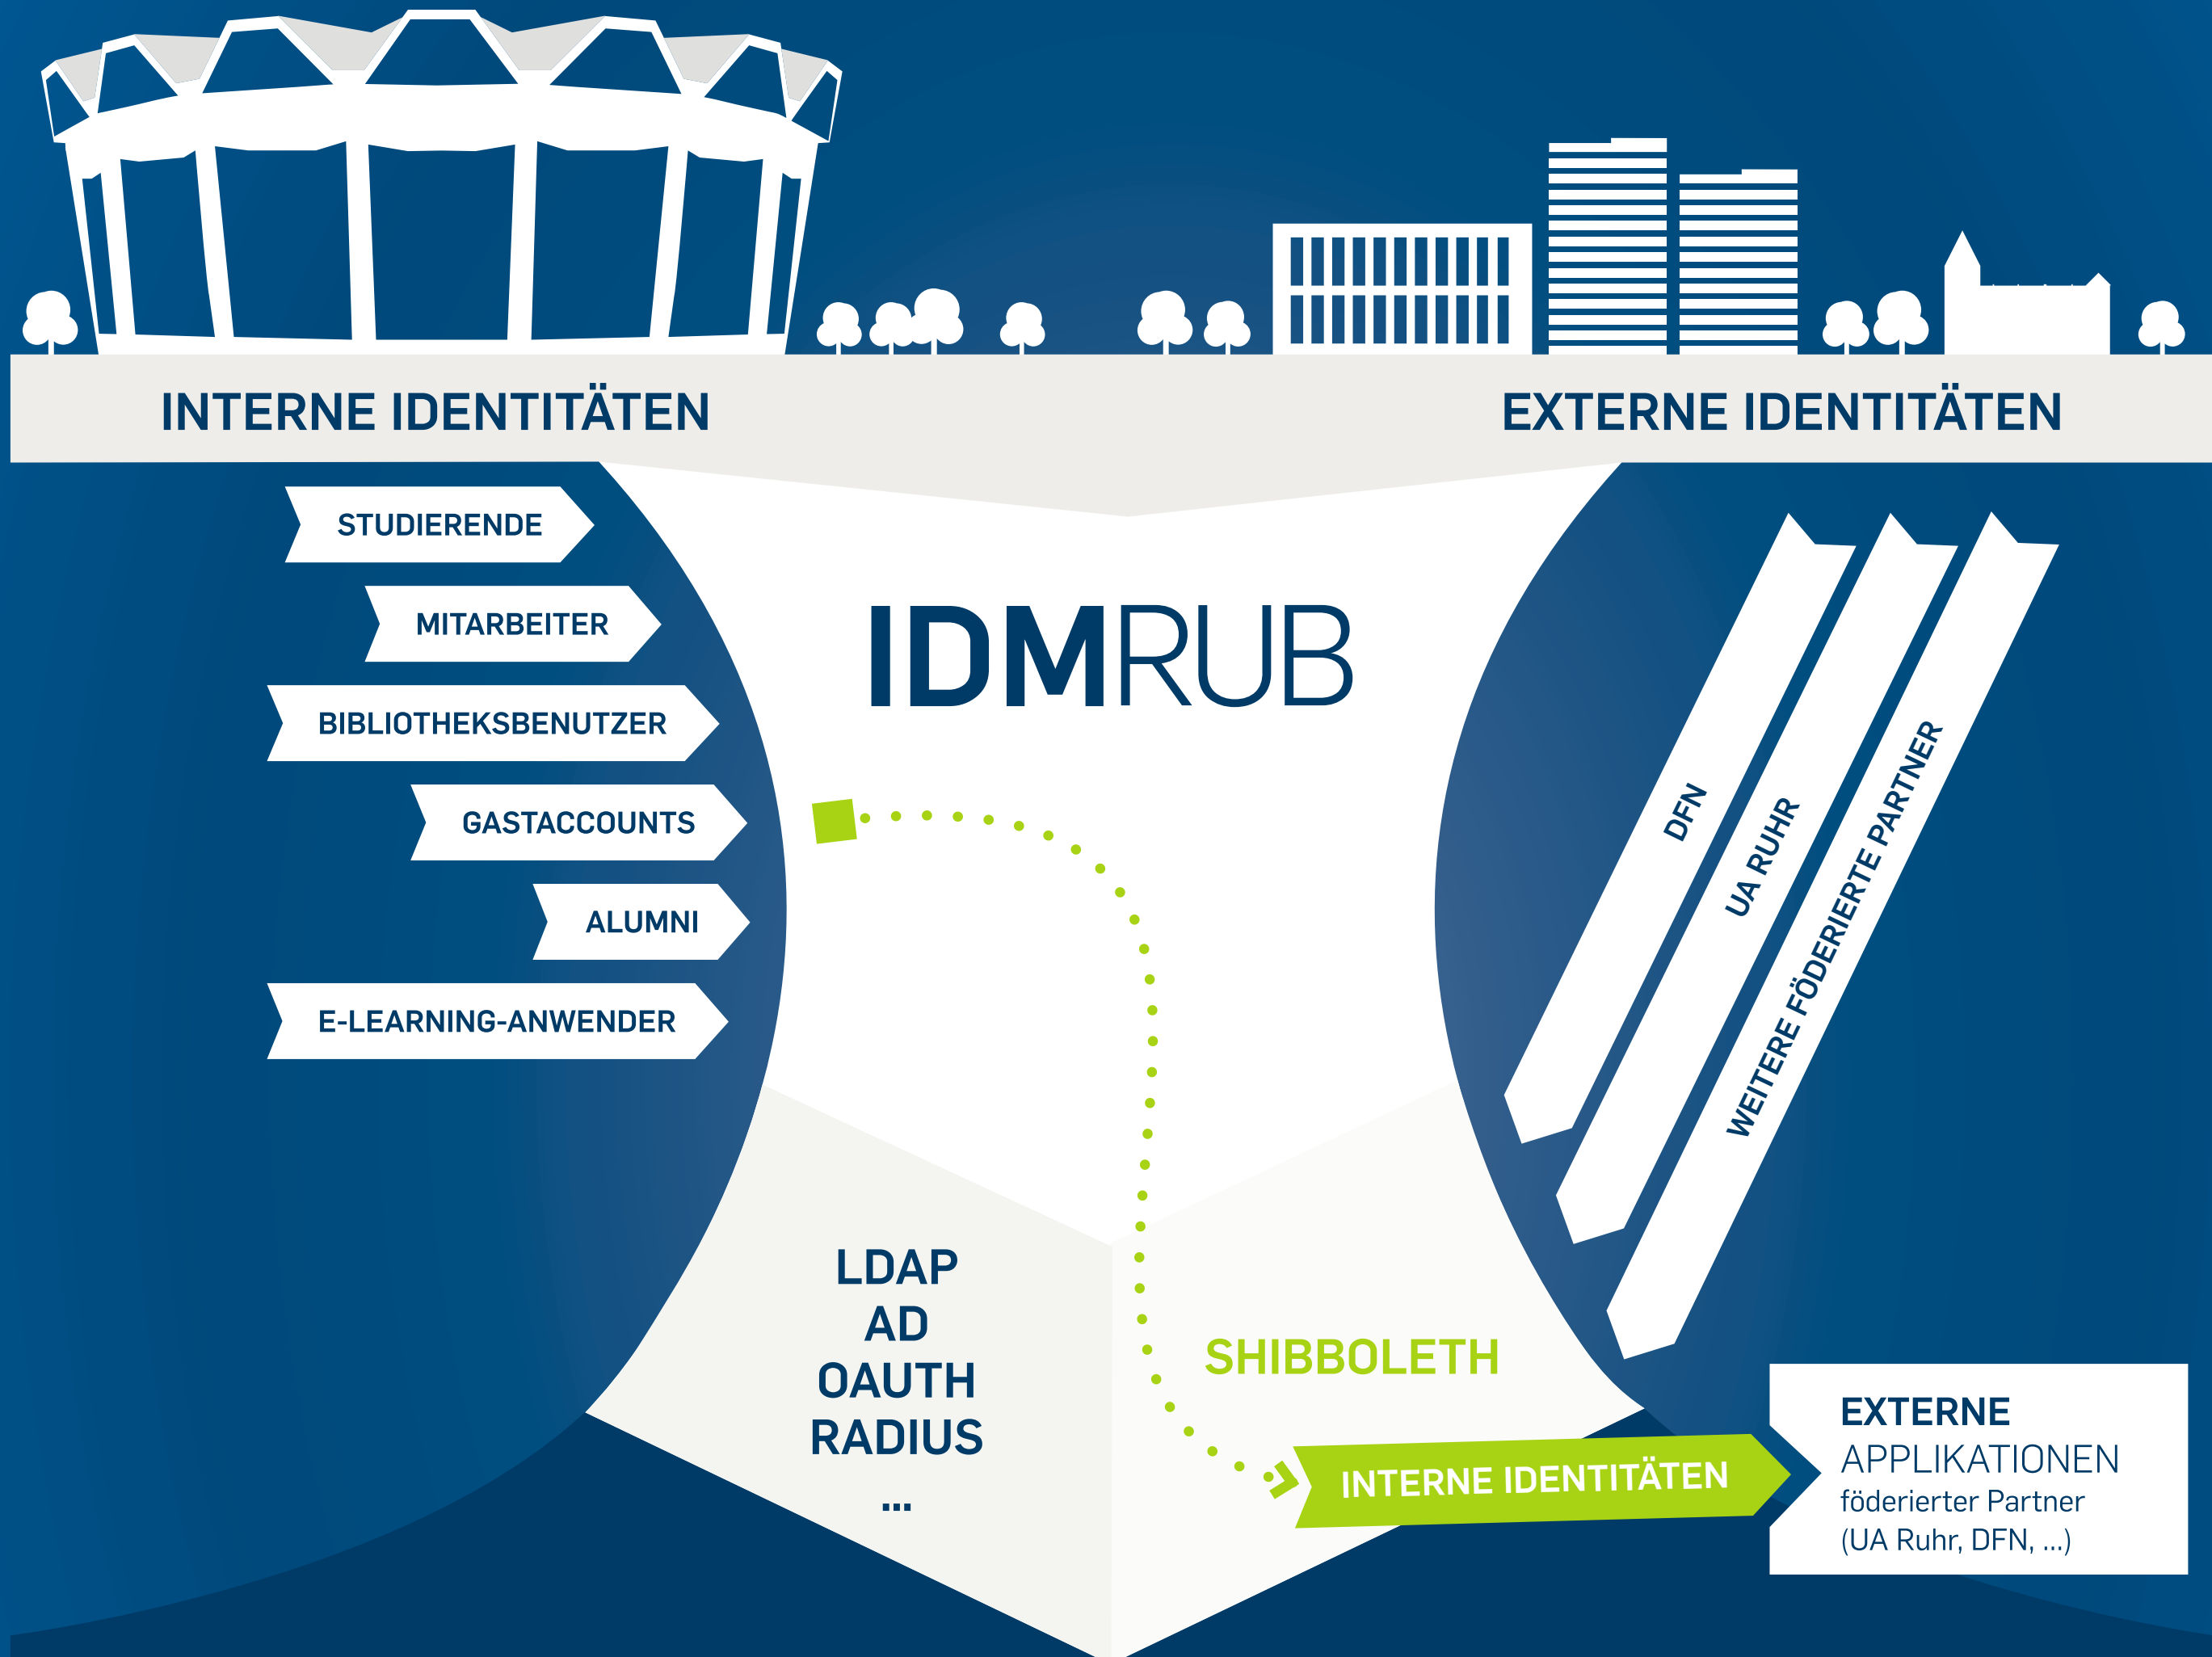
INTERNE IDENTITÄTEN

EXTERNE IDENTITÄTEN

STUDIERENDE

MITARBEITER

BIBLIOTHEKSBENUTZER

GASTACCOUNTS

ALUMNI

E-LEARNING-ANWENDER

IDMRUB

DFN

UA RUHR

WEITERE FÖDERIERTE PARTNER

LDAP
AD
OAUTH
RADIUS
...

SHIBBOLETH

INTERNE IDENTITÄTEN

EXTERNE
APPLIKATIONEN
föderierter Partner
(UA Ruhr, DFN, ...)